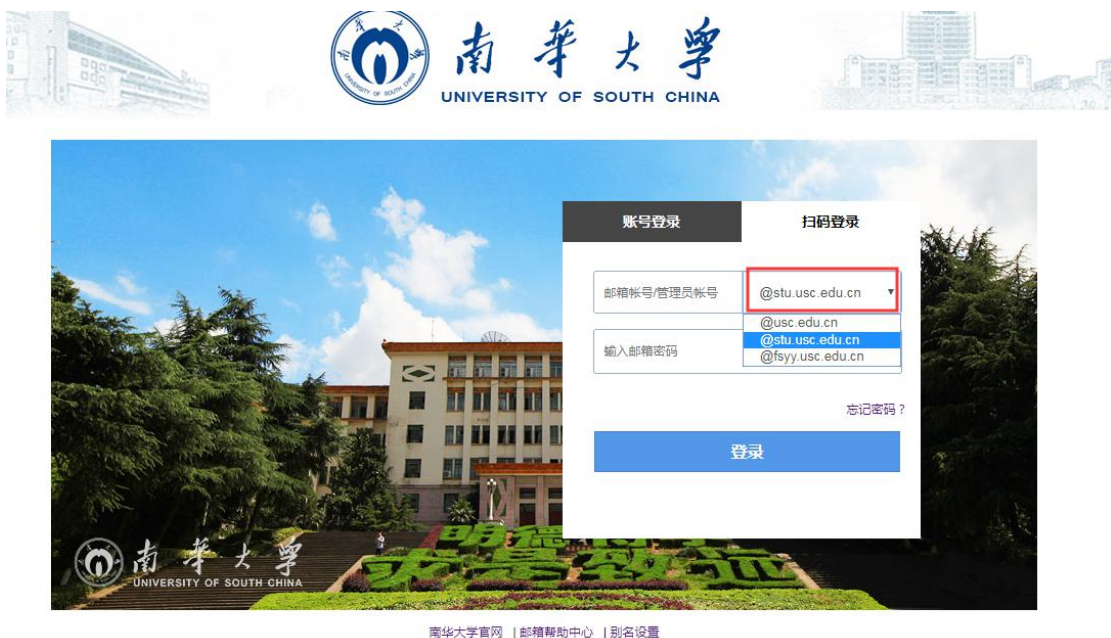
南華大學
UNIVERSITY OF SOUTH CHINA

账号登录
扫码登录

邮箱帐号/管理员帐号
@stu.usc.edu.cn
@usc.edu.cn
@stu.usc.edu.cn
@fsyy.usc.edu.cn
输入邮箱密码

忘记密码？

登录

南華大學
UNIVERSITY OF SOUTH CHINA

南华大学官网 | 邮箱帮助中心 | 别名设置